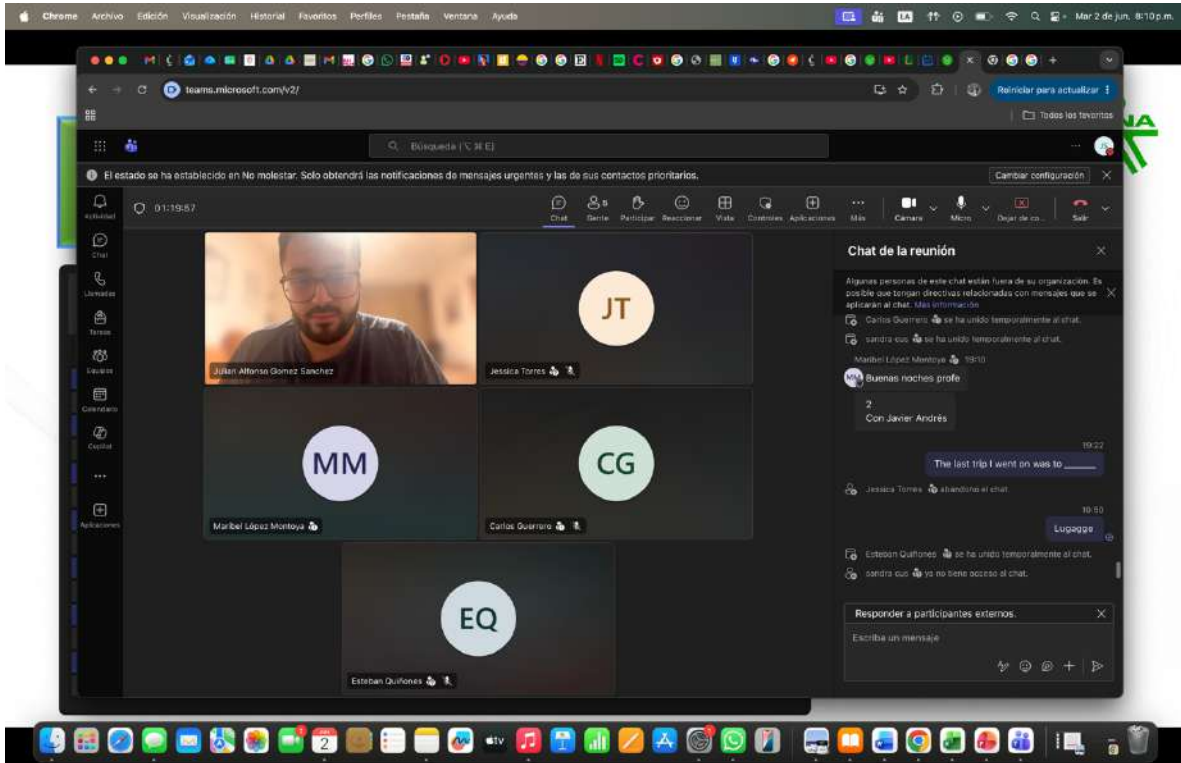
Chrome Archivo Edición Visualización Historial Favoritos Perfiles Pestaña Ventana Ayuda

Mar 2 de jun. 8:10 p.m.

teams.microsoft.com/v2/

Reiniciar para actualizar

Todos los favoritos

Búsqueda (⌥ ⌘ E)

El estado se ha establecido en No molestar. Solo obtendrá las notificaciones de mensajes urgentes y las de sus contactos prioritarios.

Cambiar configuración

Actividad
Chat
Llamadas
Tareas
Equipos
Calendario
Copilot
...
Aplicaciones

01:19:57

Chat Gente Participar Reaccionar Vista Controles Aplicaciones Más Cámara Micro Dejar de co... Salir

Julian Alfonso Gomez Sanchez

JT
Jessica Torres

MM
Maribel López Montoya

CG
Carlos Guerrero

EQ
Esteban Quiñones

Chat de la reunión

Algunas personas de este chat están fuera de su organización. Es posible que tengan directivas relacionadas con mensajes que se aplicarán al chat. Más información

Carlos Guerrero se ha unido temporalmente al chat.

sandra cus se ha unido temporalmente al chat.

Maribel López Montoya 19:10

Buenas noches profe

2
Con Javier Andrés

19:22

The last trip I went on was to ______

Jessica Torres abandonó el chat.

19:50

Lugagge

Esteban Quiñones se ha unido temporalmente al chat.

sandra cus ya no tiene acceso al chat.

Responder a participantes externos.

Escriba un mensaje